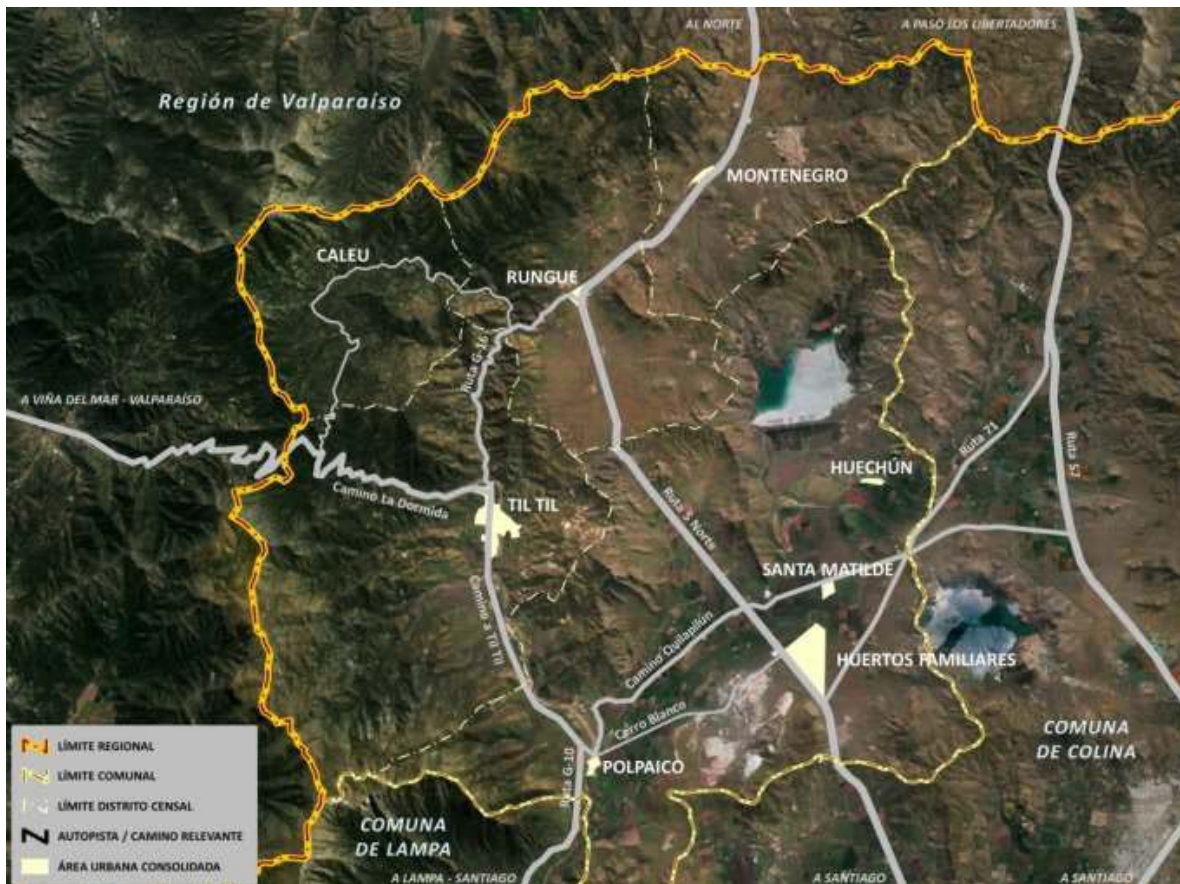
AL NORTE
A PASO LOS LIBERTADORES

Región de Valparaíso

MONTENEGRO

CALEU

RUNGUE

Ruta G-16

A VIÑA DEL MAR - VALPARAÍSO

Ruta 71

Ruta 57

HUECHÚN

Camino La Dormida

TIL TIL

Ruta 5 Norte

Camino a Til Til

SANTA MATILDE

Camino Ovilaplún

HUERTOS FAMILIARES

Cerro Blanco

COMUNA DE COLINA

POLPAICO

Ruta G-10

COMUNA DE LAMPA

A LAMPA - SANTIAGO
A SANTIAGO
A SANTIAGO

LÍMITE REGIONAL
LÍMITE COMUNAL
LÍMITE DISTRITO CENSAL
AUTOPISTA / CAMINO RELEVANTE
ÁREA URBANA CONSOLIDADA